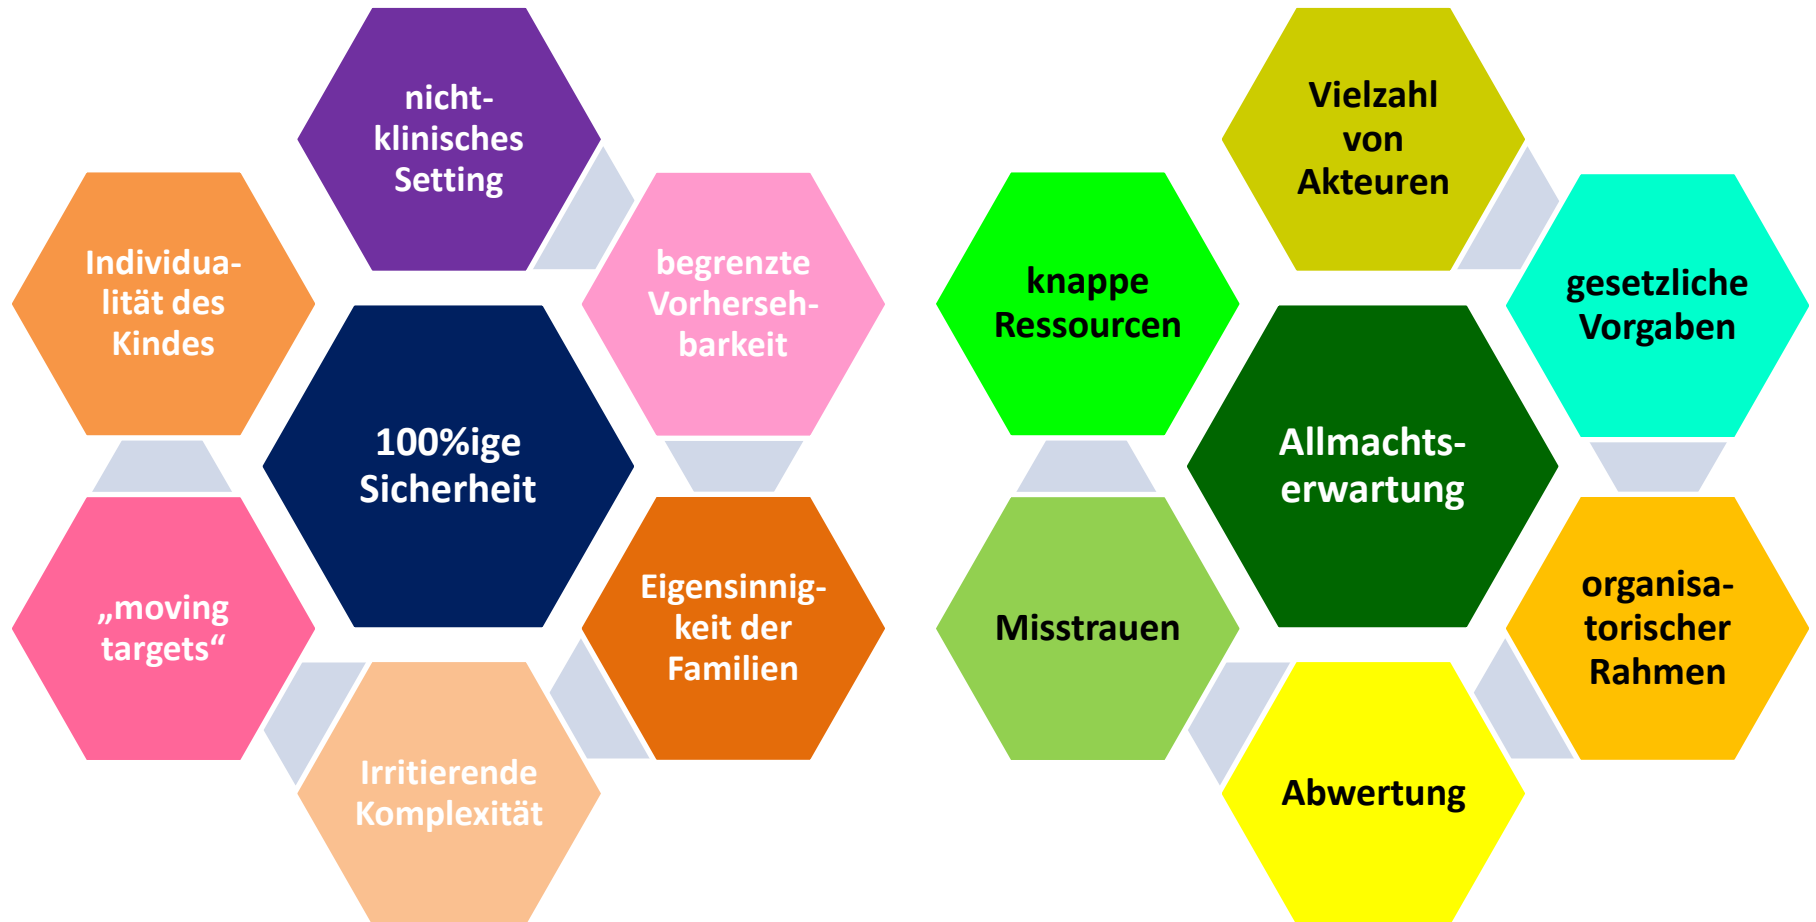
nicht-klinisches Setting

Individualität des Kindes

begrenzte Vorherseh-barkeit

100%ige Sicherheit

„moving targets“

Eigensinnigkeit der Familien

Irritierende Komplexität

Vielzahl von Akteuren

knappe Ressourcen

gesetzliche Vorgaben

Allmachts-erwartung

Misstrauen

organisatorischer Rahmen

Abwertung